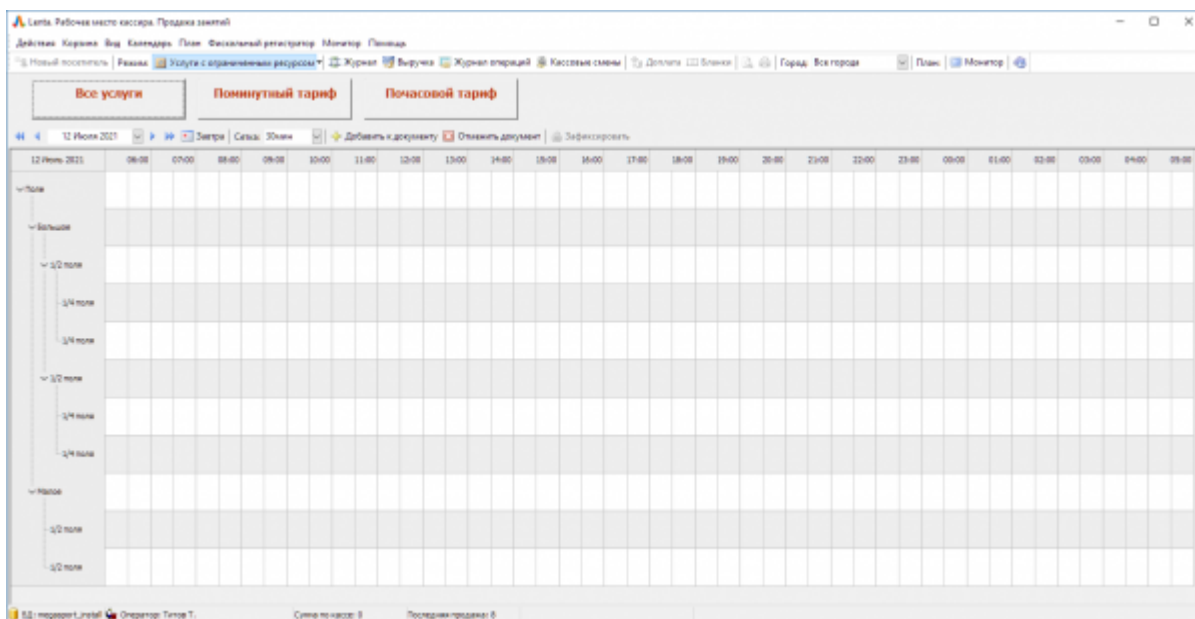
Lenta. Рабочее место кассира. Продажа занятий

Действия Корзина Вид Календарь План Фискальный регистратор Монитор Помощь

Новый посетитель | Режим | Услуги с ограниченным ресурсом | Журнал | Выручка | Журнал операций | Кассовые смены | Доплата | Бланки | | Город: Все города | План | Монитор

Все услуги

Поминутный тариф

Почасовой тариф

12 Июля 2021 | Завтра | Сетка: 30мин | Добавить к документу | Отменить документ | Зафиксировать

| 12 Июль 2021 | 06:00 | 07:00 | 08:00 | 09:00 | 10:00 | 11:00 | 12:00 | 13:00 | 14:00 | 15:00 | 16:00 | 17:00 | 18:00 | 19:00 | 20:00 | 21:00 | 22:00 | 23:00 | 00:00 | 01:00 | 02:00 | 03:00 | 04:00 | 05:00 |
|---|---|---|---|---|---|---|---|---|---|---|---|---|---|---|---|---|---|---|---|---|---|---|---|---|
| Поле | | | | | | | | | | | | | | | | | | | | | | | | |
| Большое | | | | | | | | | | | | | | | | | | | | | | | | |
| 1/2 поля | | | | | | | | | | | | | | | | | | | | | | | | |
| 1/4 поля | | | | | | | | | | | | | | | | | | | | | | | | |
| 1/4 поля | | | | | | | | | | | | | | | | | | | | | | | | |
| 1/2 поля | | | | | | | | | | | | | | | | | | | | | | | | |
| 1/4 поля | | | | | | | | | | | | | | | | | | | | | | | | |
| 1/4 поля | | | | | | | | | | | | | | | | | | | | | | | | |
| Малое | | | | | | | | | | | | | | | | | | | | | | | | |
| 1/2 поля | | | | | | | | | | | | | | | | | | | | | | | | |
| 1/2 поля | | | | | | | | | | | | | | | | | | | | | | | | |

БД: megasport_install Оператор: Титов Т. Сумма по кассе: 0 Последняя продажа: 0